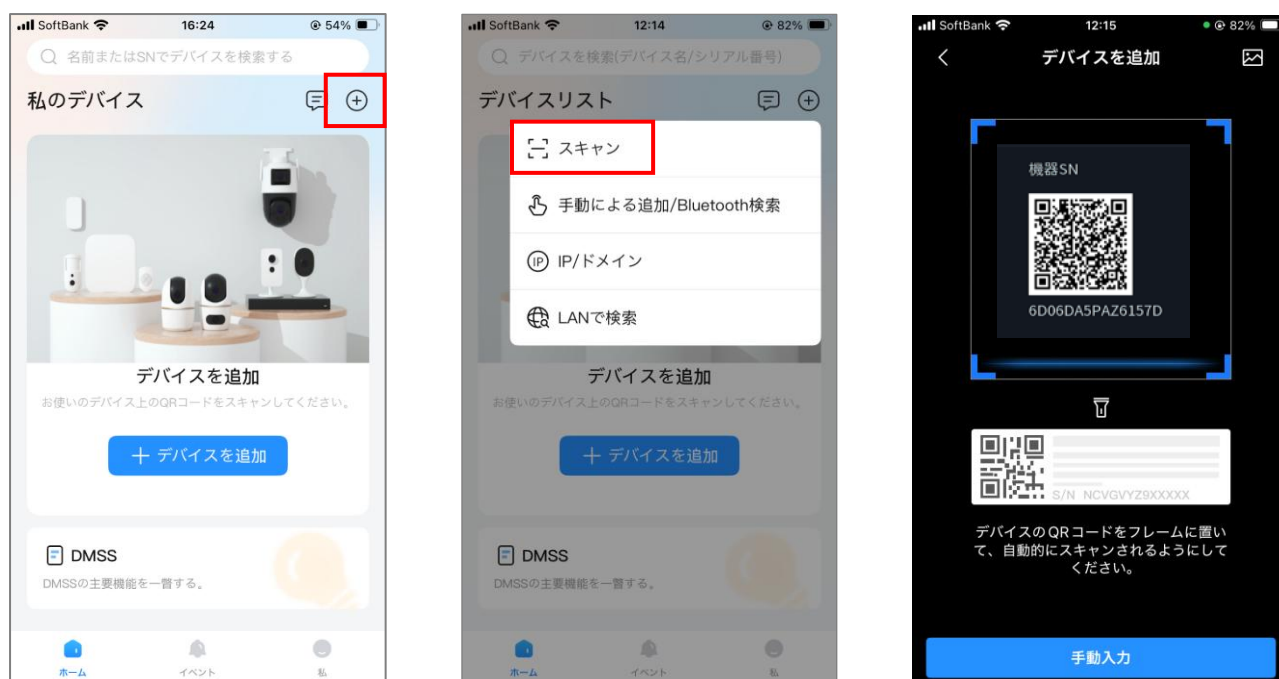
SoftBank 16:24 54%

名前またはSNでデバイスを検索する

私のデバイス

デバイスを追加

お使いのデバイス上のQRコードをスキャンしてください。

＋ デバイスを追加

DMSS

DMSSの主要機能を一瞥する。

ホーム イベント 私

SoftBank 12:14 82%

デバイスを検索(デバイス名/シリアル番号)

デバイスリスト

スキャン

手動による追加/Bluetooth検索

IP/ドメイン

LANで検索

デバイスを追加

お使いのデバイス上のQRコードをスキャンしてください。

＋ デバイスを追加

DMSS

DMSSの主要機能を一瞥する。

ホーム イベント 私

SoftBank 12:15 82%

デバイスを追加

機器SN

6D06DA5PAZ6157D

S/N NCVGVYZ9XXXXX

デバイスのQRコードをフレームに置いて、自動的にスキャンされるようにしてください。

手動入力